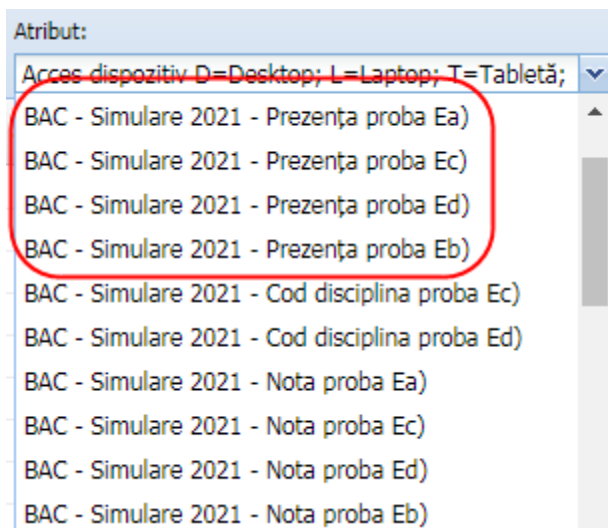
Atribut:

Acces dispozitiv D=Desktop; L=Laptop; T=Tabletă;

BAC - Simulare 2021 - Prezența proba Ea)
BAC - Simulare 2021 - Prezența proba Ec)
BAC - Simulare 2021 - Prezența proba Ed)
BAC - Simulare 2021 - Prezența proba Eb)
BAC - Simulare 2021 - Cod disciplina proba Ec)
BAC - Simulare 2021 - Cod disciplina proba Ed)
BAC - Simulare 2021 - Nota proba Ea)
BAC - Simulare 2021 - Nota proba Ec)
BAC - Simulare 2021 - Nota proba Ed)
BAC - Simulare 2021 - Nota proba Eb)